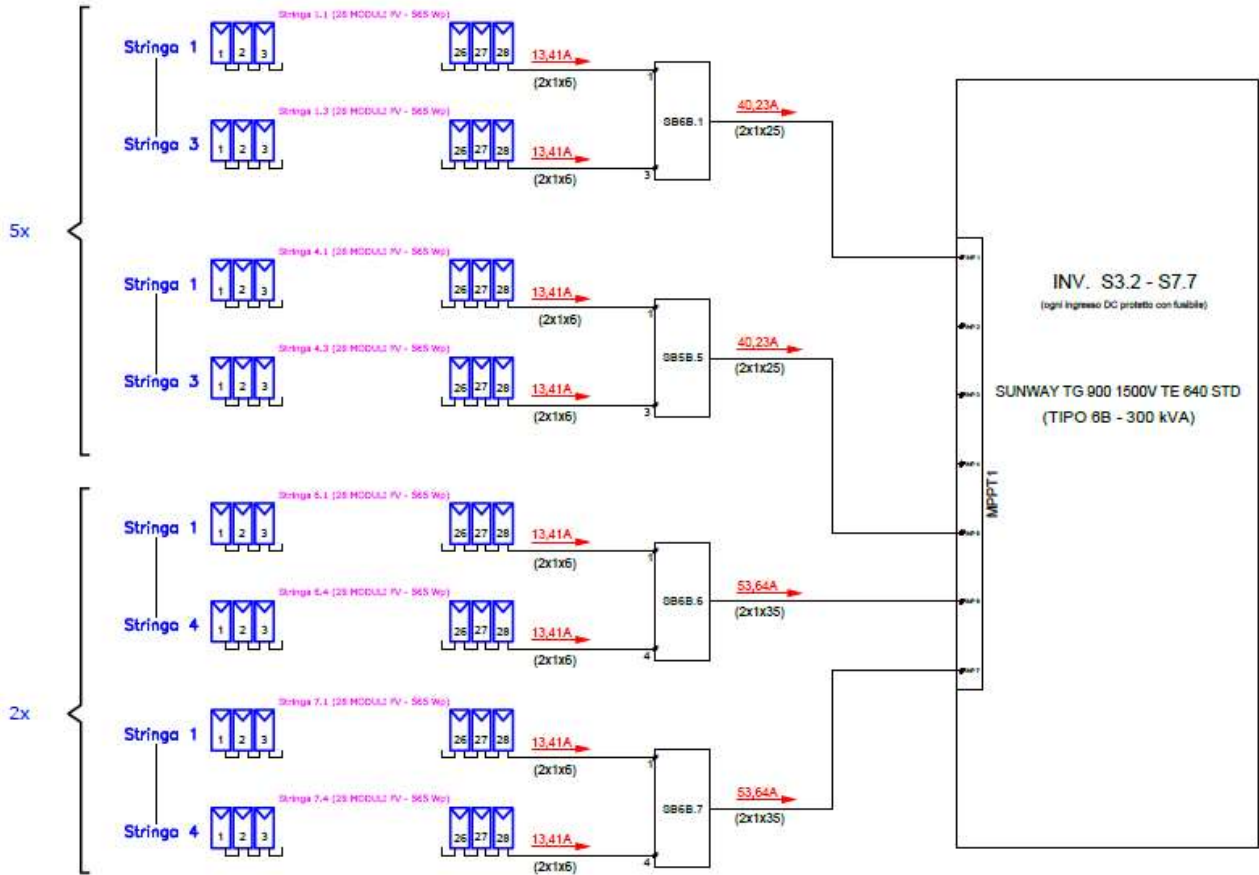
Stringa 1.1 (28 MODULI FV - 565 Wp)

Stringa 1

1 2 3

26 27 28

13,41A

(2x1x6)

1

SB6B.1

40,23A

(2x1x25)

Stringa 1.3 (28 MODULI FV - 565 Wp)

Stringa 3

1 2 3

26 27 28

13,41A

(2x1x6)

3

5x

Stringa 4.1 (28 MODULI FV - 565 Wp)

Stringa 1

1 2 3

26 27 28

13,41A

(2x1x6)

1

SB5B.5

40,23A

(2x1x25)

Stringa 4.3 (28 MODULI FV - 565 Wp)

Stringa 3

1 2 3

26 27 28

13,41A

(2x1x6)

3

Stringa 6.1 (28 MODULI FV - 565 Wp)

Stringa 1

1 2 3

26 27 28

13,41A

(2x1x6)

1

SB6B.6

53,64A

(2x1x35)

Stringa 6.4 (28 MODULI FV - 565 Wp)

Stringa 4

1 2 3

26 27 28

13,41A

(2x1x6)

4

2x

Stringa 7.1 (28 MODULI FV - 565 Wp)

Stringa 1

1 2 3

26 27 28

13,41A

(2x1x6)

1

SB6B.7

53,64A

(2x1x35)

Stringa 7.4 (28 MODULI FV - 565 Wp)

Stringa 4

1 2 3

26 27 28

13,41A

(2x1x6)

4

INP1
INP2
INP3
INP4
INP5
INP6
INP7

MPPT1

INV. S3.2 - S7.7
(ogni ingresso DC protetto con fusibile)

SUNWAY TG 900 1500V TE 640 STD
(TIPO 6B - 300 kVA)